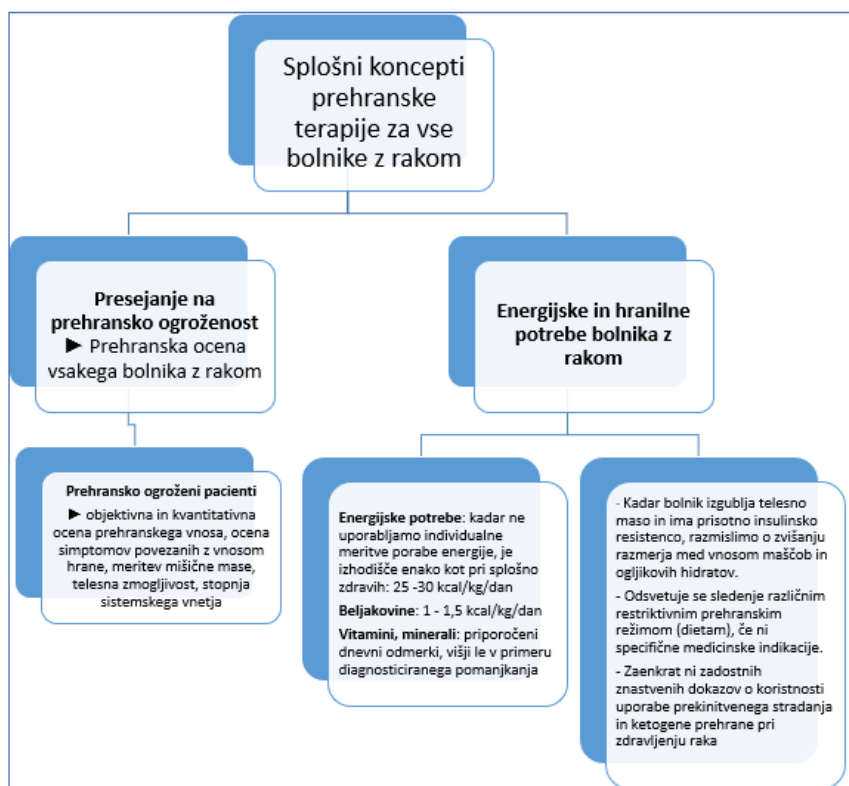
Splošni koncepti prehranske terapije za vse bolnike z rakom

Presejanje na prehransko ogroženost
► Prehranska ocena vsakega bolnika z rakom

Energijske in hranilne potrebe bolnika z rakom

Prehransko ogroženi pacienti
► objektivna in kvantitativna ocena prehranskega vnosa, ocena simptomov povezanih z vnosom hrane, meritev mišične mase, telesna zmogljivost, stopnja sistemskega vnetja

Energijske potrebe: kadar ne uporabljamo individualne meritve porabe energije, je izhodišče enako kot pri splošno zdravih: 25 -30 kcal/kg/dan

Beljakovine: 1 - 1,5 kcal/kg/dan

Vitamini, minerali: priporočeni dnevni odmerki, višji le v primeru diagnosticiranega pomanjkanja

- Kadar bolnik izgublja telesno maso in ima prisotno insulinsko resistenco, razmislimo o zvišanju razmerja med vnosom maščob in ogljikovih hidratov.

- Odsvetuje se sledenje različnim restriktivnim prehranskim režimom (dietam), če ni specifične medicinske indikacije.

- Zaenkrat ni zadostnih znanstvenih dokazov o koristnosti uporabe prekinitvenega stradanja in ketogene prehrane pri zdravljenju raka